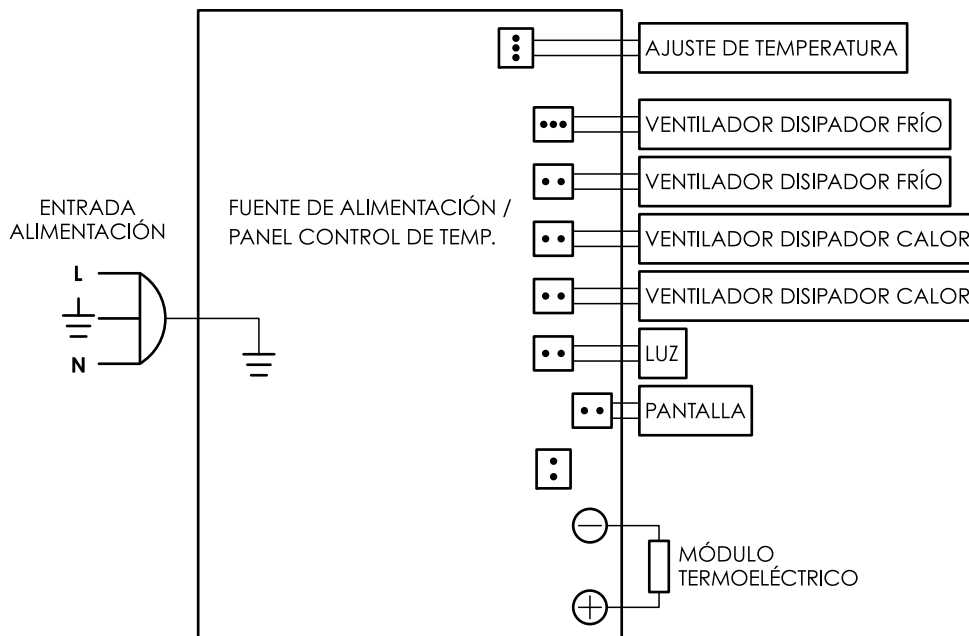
AJUSTE DE TEMPERATURA

VENTILADOR DISIPADOR FRÍO

VENTILADOR DISIPADOR FRÍO

ENTRADA ALIMENTACIÓN

FUENTE DE ALIMENTACIÓN / PANEL CONTROL DE TEMP.

VENTILADOR DISIPADOR CALOR

VENTILADOR DISIPADOR CALOR

L

N

LUZ

PANTALLA

MÓDULO TERMOELÉCTRICO